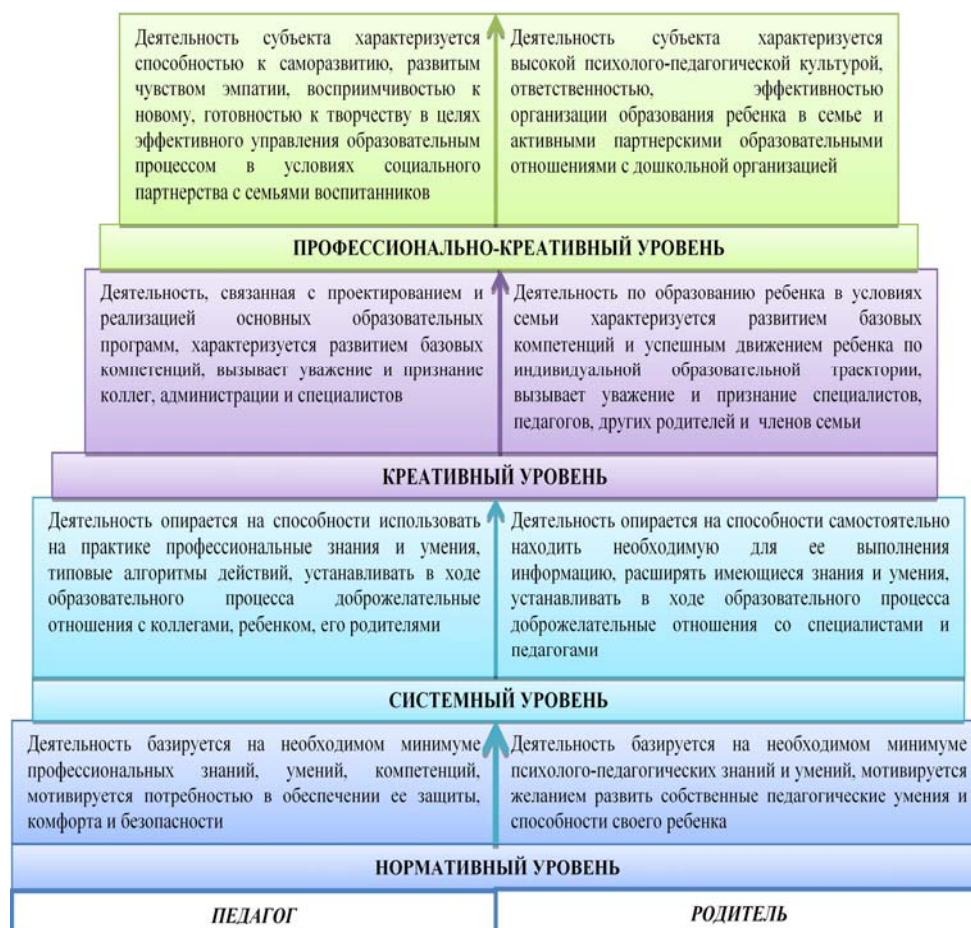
Деятельность субъекта характеризуется способностью к саморазвитию, развитым чувством эмпатии, восприимчивостью к новому, готовностью к творчеству в целях эффективного управления образовательным процессом в условиях социального партнерства с семьями воспитанников

Деятельность субъекта характеризуется высокой психолого-педагогической культурой, ответственностью, эффективностью организации образования ребенка в семье и активными партнерскими образовательными отношениями с дошкольной организацией

ПРОФЕССИОНАЛЬНО-КРЕАТИВНЫЙ УРОВЕНЬ

Деятельность, связанная с проектированием и реализацией основных образовательных программ, характеризуется развитием базовых компетенций, вызывает уважение и признание коллег, администрации и специалистов

Деятельность по образованию ребенка в условиях семьи характеризуется развитием базовых компетенций и успешным движением ребенка по индивидуальной образовательной траектории, вызывает уважение и признание специалистов, педагогов, других родителей и членов семьи

КРЕАТИВНЫЙ УРОВЕНЬ

Деятельность опирается на способности использовать на практике профессиональные знания и умения, типовые алгоритмы действий, устанавливать в ходе образовательного процесса доброжелательные отношения с коллегами, ребенком, его родителями

Деятельность опирается на способности самостоятельно находить необходимую для ее выполнения информацию, расширять имеющиеся знания и умения, устанавливать в ходе образовательного процесса доброжелательные отношения со специалистами и педагогами

СИСТЕМНЫЙ УРОВЕНЬ

Деятельность базируется на необходимом минимуме профессиональных знаний, умений, компетенций, мотивируется потребностью в обеспечении ее защиты, комфорта и безопасности

Деятельность базируется на необходимом минимуме психолого-педагогических знаний и умений, мотивируется желанием развить собственные педагогические умения и способности своего ребенка

НОРМАТИВНЫЙ УРОВЕНЬ

ПЕДАГОГ

РОДИТЕЛЬ